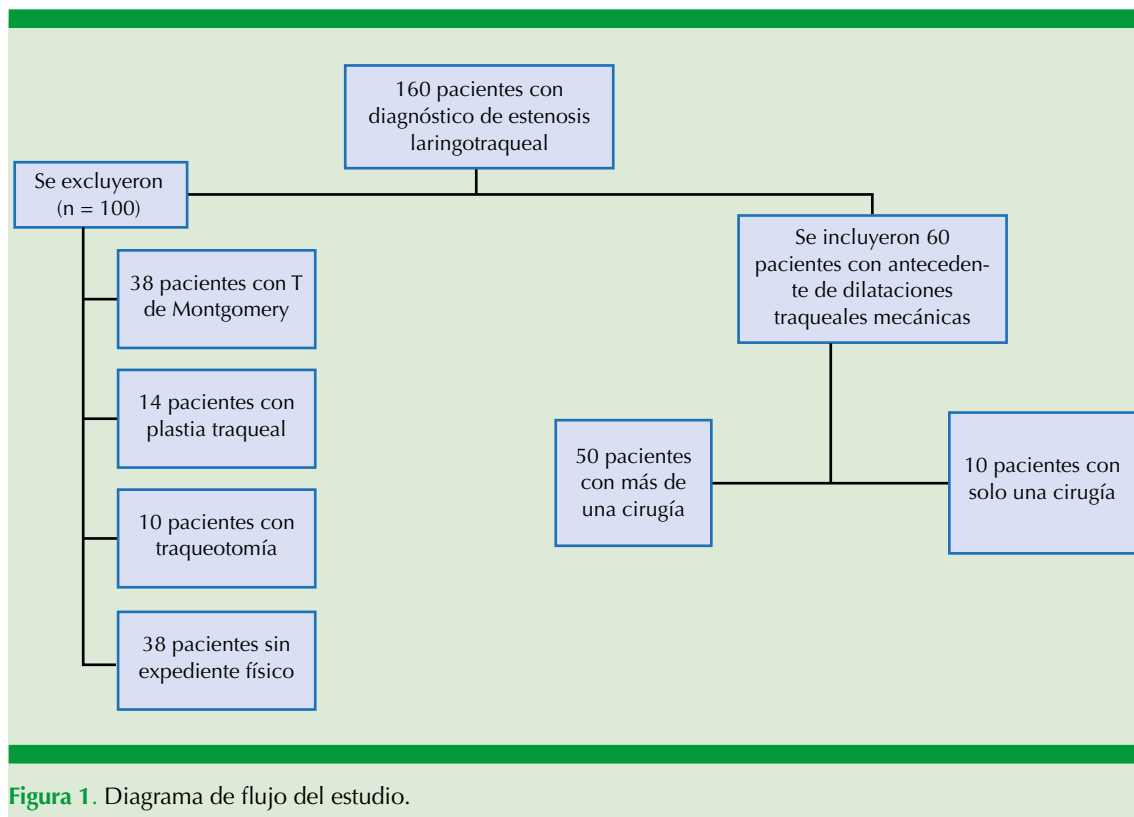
160 pacientes con diagnóstico de estenosis laringotraqueal

Se excluyeron (n = 100)

38 pacientes con T de Montgomery

14 pacientes con plastia traqueal

10 pacientes con traqueotomía

38 pacientes sin expediente físico

Se incluyeron 60 pacientes con antecedente de dilataciones traqueales mecánicas

50 pacientes con más de una cirugía

10 pacientes con solo una cirugía

Figura 1. Diagrama de flujo del estudio.